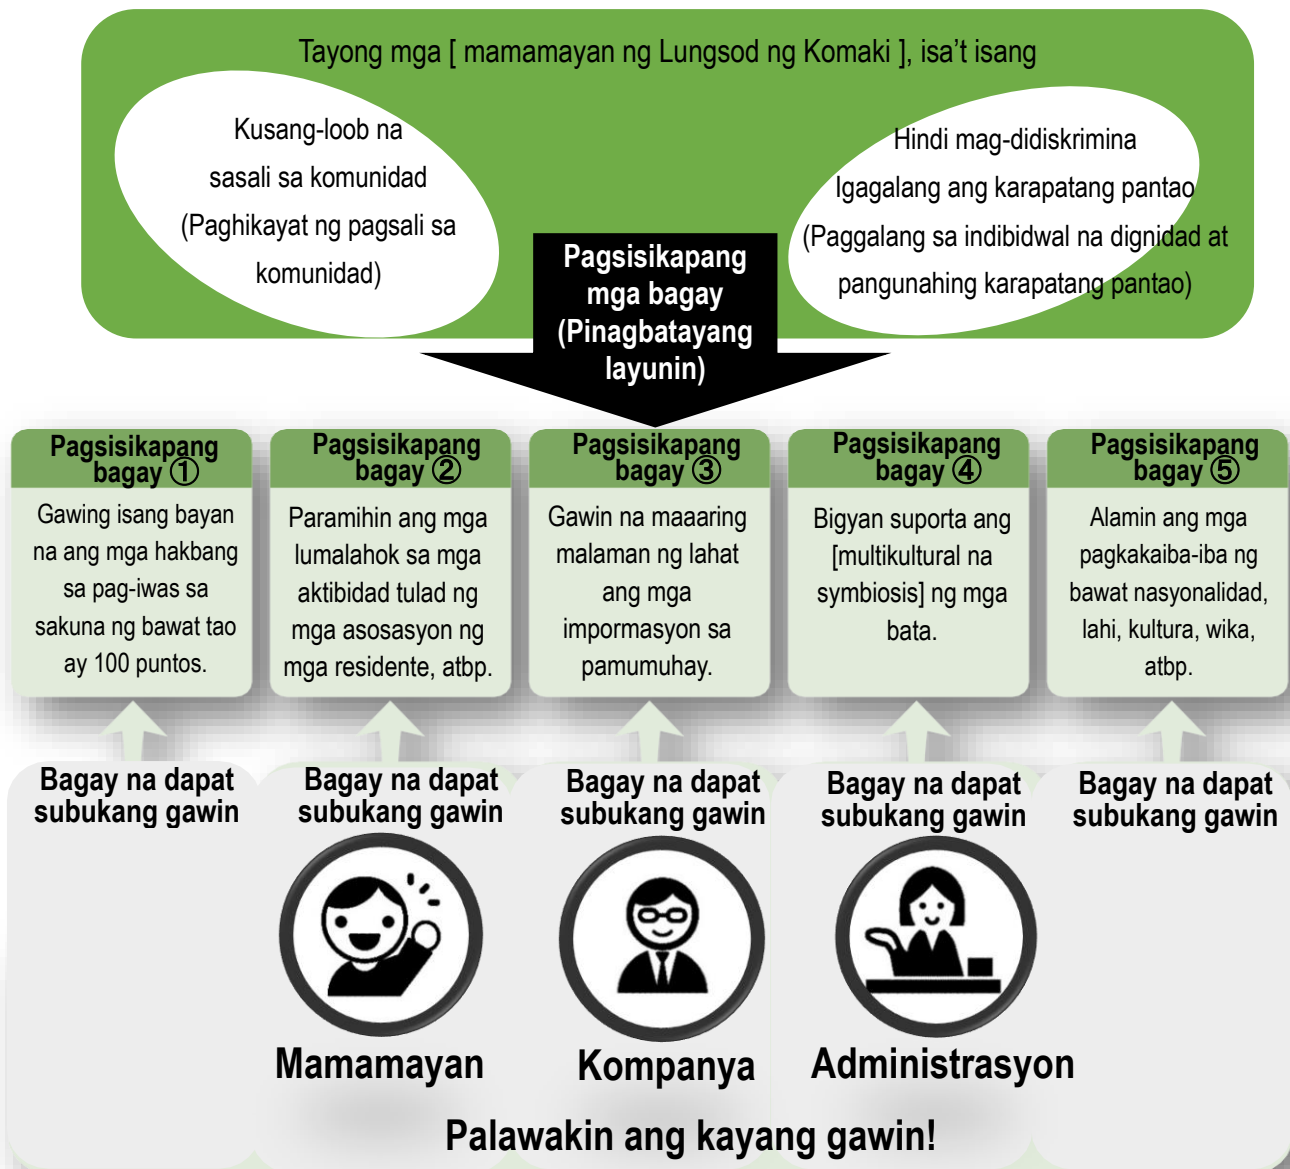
Tayong mga [ mamamayan ng Lungsod ng Komaki ], isa't isang

Kusang-loob na sasali sa komunidad (Paghikayat ng pagsali sa komunidad)

Hindi mag-didiskrimina Igagalang ang karapatang pantao (Paggalang sa indibidwal na dignidad at pangunahing karapatang pantao)

Pagsisikapang mga bagay (Pinagbatayang layunin)

Pagsisikapang bagay ①
Gawing isang bayan na ang mga hakbang sa pag-iwas sa sakuna ng bawat tao ay 100 puntos.

Pagsisikapang bagay ②
Paramihin ang mga lumalahok sa mga aktibidad tulad ng mga asosasyon ng mga residente, atbp.

Pagsisikapang bagay ③
Gawin na maaaring malaman ng lahat ang mga impormasyon sa pamumuhay.

Pagsisikapang bagay ④
Bigyan suporta ang [multikultural na symbiosis] ng mga bata.

Pagsisikapang bagay ⑤
Alamin ang mga pagkakaiba-iba ng bawat nasyonalidad, lahi, kultura, wika, atbp.

Bagay na dapat subukang gawin

Bagay na dapat subukang gawin

Bagay na dapat subukang gawin

Bagay na dapat subukang gawin

Bagay na dapat subukang gawin

Mamamayan

Kompanya

Administrasyon

Palawakin ang kayang gawin!